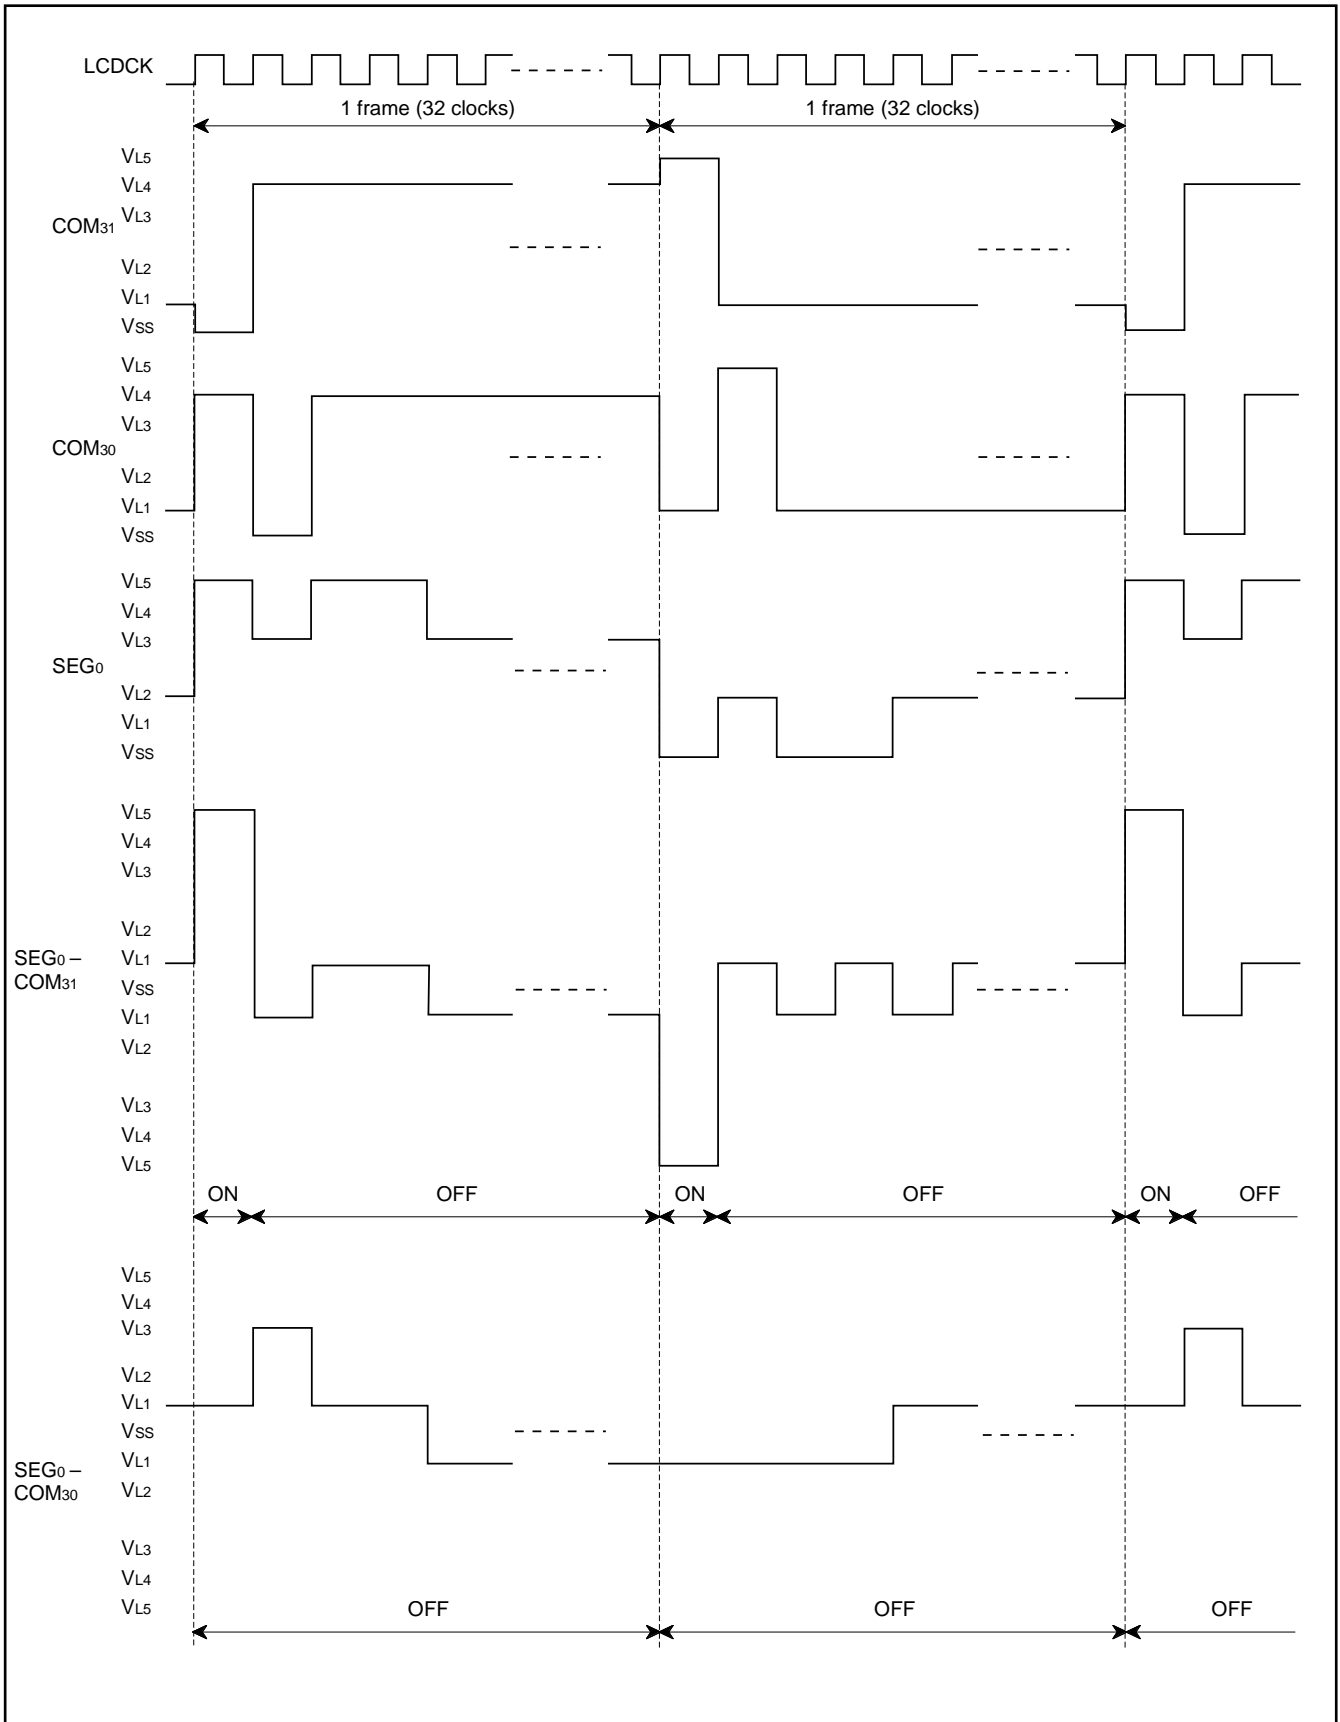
LCDCK

1 frame (32 clocks)

1 frame (32 clocks)

$V_{L5}$
$V_{L4}$
$V_{L3}$
COM$_{31}$
$V_{L2}$
$V_{L1}$
$V_{SS}$

$V_{L5}$
$V_{L4}$
$V_{L3}$
COM$_{30}$
$V_{L2}$
$V_{L1}$
$V_{SS}$

$V_{L5}$
$V_{L4}$
$V_{L3}$
SEG$_0$
$V_{L2}$
$V_{L1}$
$V_{SS}$

$V_{L5}$
$V_{L4}$
$V_{L3}$
$V_{L2}$
SEG$_0$ – COM$_{31}$
$V_{L1}$
$V_{SS}$
$V_{L1}$
$V_{L2}$
$V_{L3}$
$V_{L4}$
$V_{L5}$

ON OFF ON OFF ON OFF

$V_{L5}$
$V_{L4}$
$V_{L3}$
$V_{L2}$
$V_{L1}$
$V_{SS}$
SEG$_0$ – COM$_{30}$
$V_{L1}$
$V_{L2}$
$V_{L3}$
$V_{L4}$
$V_{L5}$

OFF OFF OFF